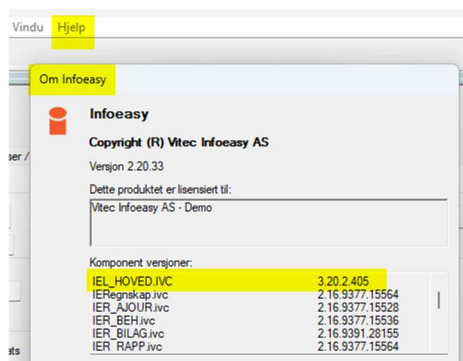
Vindu Hjelp

Om Infoeasy

Infoeasy

Copyright (R) Vitec Infoeasy AS

Versjon 2.20.33

Dette produktet er lisensiert til:

Vitec Infoeasy AS - Demo

Komponent versjoner:

| | |
|---|---|
| IEL_HOVED.IVC | 3.20.2.405 |
| IERegnskap.ivc | 2.16.9377.15564 |
| IER_AJOUR.ivc | 2.16.9377.15528 |
| IER_BEH.ivc | 2.16.9377.15536 |
| IER_BILAG.ivc | 2.16.9391.28155 |
| IER_RAPP.ivc | 2.16.9377.15564 |

ser /

ets